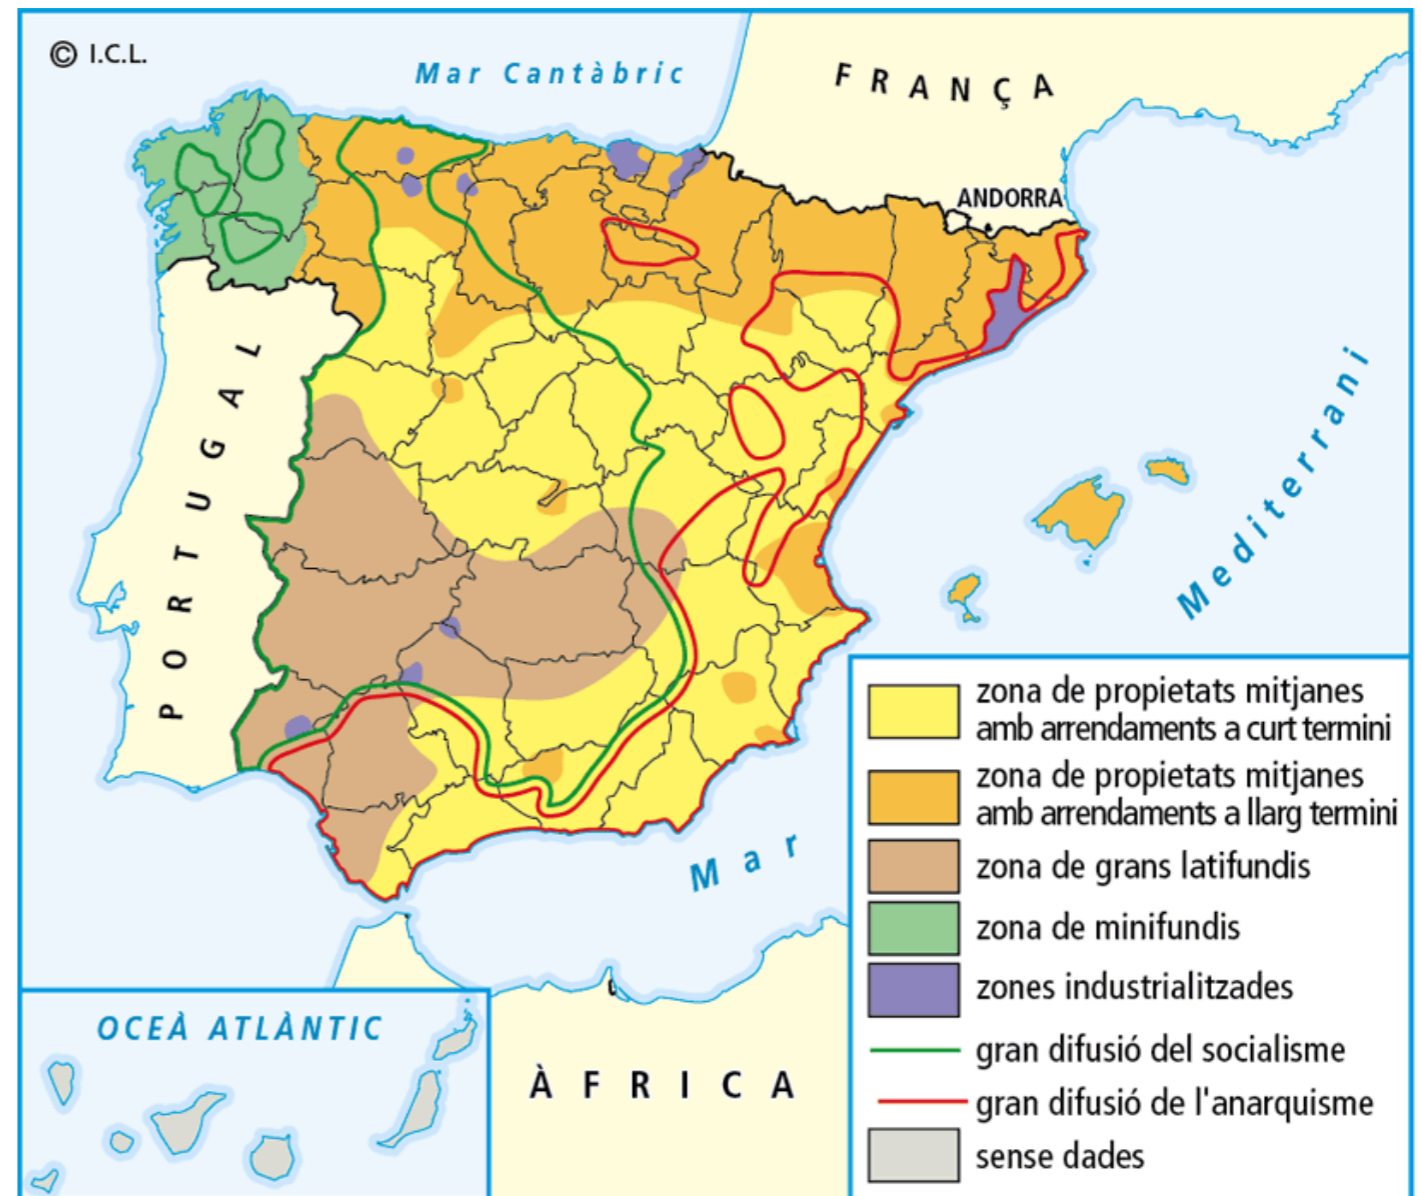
© I.C.L.

Mar Cantàbric

FRANÇA

ANDORRA

PORTUGAL

Mediterrani

Mar

OCEÀ ATLÀNTIC

ÀFRICA

zona de propietats mitjanes amb arrendaments a curt termini

zona de propietats mitjanes amb arrendaments a llarg termini

zona de grans latifundis

zona de minifundis

zones industrialitzades

gran difusió del socialisme

gran difusió de l'anarquisme

sense dades